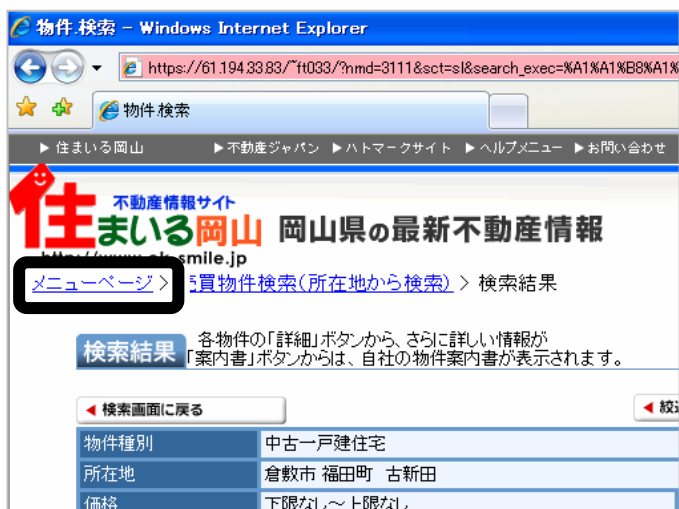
物件検索 - Windows Internet Explorer

https://61.194.33.83/~ft033/?nmd=3111&sct=sl&search_exec=%A1%A1%B8%A1%

物件検索

▶ 住まいる岡山 ▶ 不動産ジャパン ▶ ハトマークサイト ▶ ヘルプメニュー ▶ お問い合わせ

不動産情報サイト
住まいる岡山 岡山県の最新不動産情報
http://www.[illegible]smile.jp

メニューページ > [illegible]売買物件検索(所在地から検索) > 検索結果

検索結果 各物件の「詳細」ボタンから、さらに詳しい情報が
「案内書」ボタンからは、自社の物件案内書が表示されます。

◀ 検索画面に戻る ◀ 絞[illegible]

| 物件種別 | 中古一戸建住宅 |
|---|---|
| 所在地 | 倉敷市 福田町 古新田 |
| 価格 | 下限なし～上限なし |